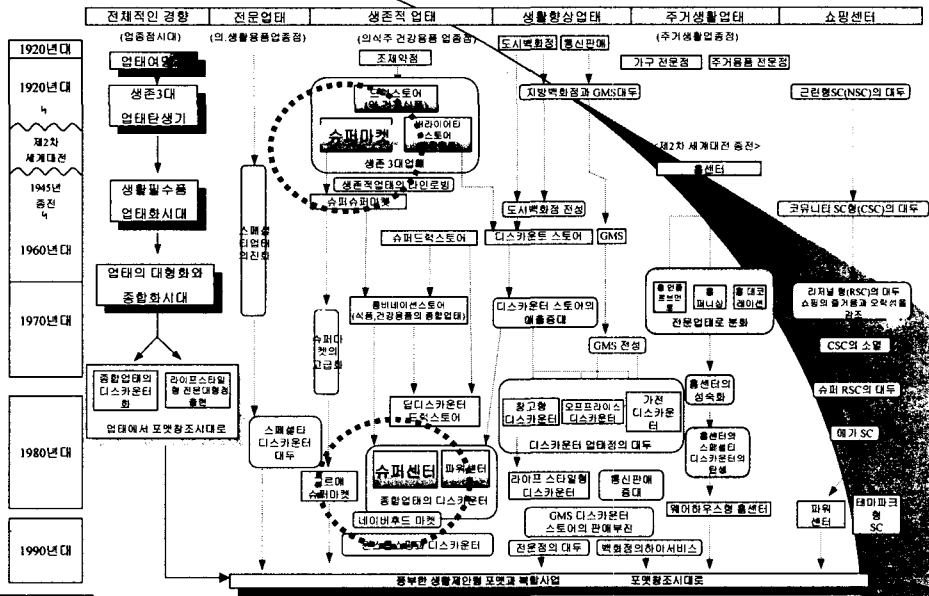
| 전체적인 경향 | 전문업태 | 생존적 업태 | 생활향상업태 | 주거생활업태 | 쇼핑센터 |
|---|---|---|---|---|---|

1920년대

(업종점시대)

(의.생활용품업종점)

(의식주 건강용품 업종점)

(주거생활업종점)

1920년대 ~ 제2차 세계대전 ~ 1945년 종전 ~

1960년대

1970년대

1980년대

1990년대

업태여명기

생존3대 업태탄생기

생활필수품 업태화시대

업태의 대형화와 종합화시대

종합업태의 디스카운터화

라이프스타일형 전문대형점 출현

업태에서 포맷창조시대로

스페셜티 업태화 의진화

스페셜티 디스카운터 대두

조제약점

도러그스토어 (의.건강용품)

슈퍼마켓

버라이어티 스토어

생존 3대업태

생존적업태의 한인로빙

슈퍼슈퍼마켓

슈퍼드럭스토어

콤비네이션스토어 (식품,건강용품의 종합업태)

슈퍼마켓의 고급화

딥디스카운터 드럭스토어

슈퍼센터

파워센터

종합업태의 디스카운터

콘보이 슈퍼마켓

네이버후드 마켓

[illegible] 디스카운터

도시백화점

통신판매

지방백화점과 GMS대두

도시백화점 전성

디스카운트 스토어

GMS

디스카운터 스토어의 매출증대

GMS 전성

창고형 디스카운터

오프프라이스 디스카운터

가전 디스카운터

디스카운터 업태정의 대두

라이프 스타일형 디스카운터

통신판매 증대

GMS 디스카운터 스토어의 판매부진

전문점의 대두

백화점의하이서비스

가구 전문점

주거용품 전문점

<제2차 세계대전 종전>

홈센터

인테리어 용품

홈 퍼니싱

홈데코 레이션

전문업태로 분화

홈센터의 성숙화

홈센터의 스페셜티 디스카운터의 탄생

웨어하우스형 홈센터

근린형SC(NSC)의 대두

코뮤니티 SC형(CSC)의 대두

리저널 형(RSC)의 대두 쇼핑의 즐거움과 오락성을 강조

CSC의 소멸

슈퍼 RSC의 대두

메가 SC

파워 센터

테마파크형 SC

풍부한 생활제안형 포맷과 복합사업 포맷창조시대로